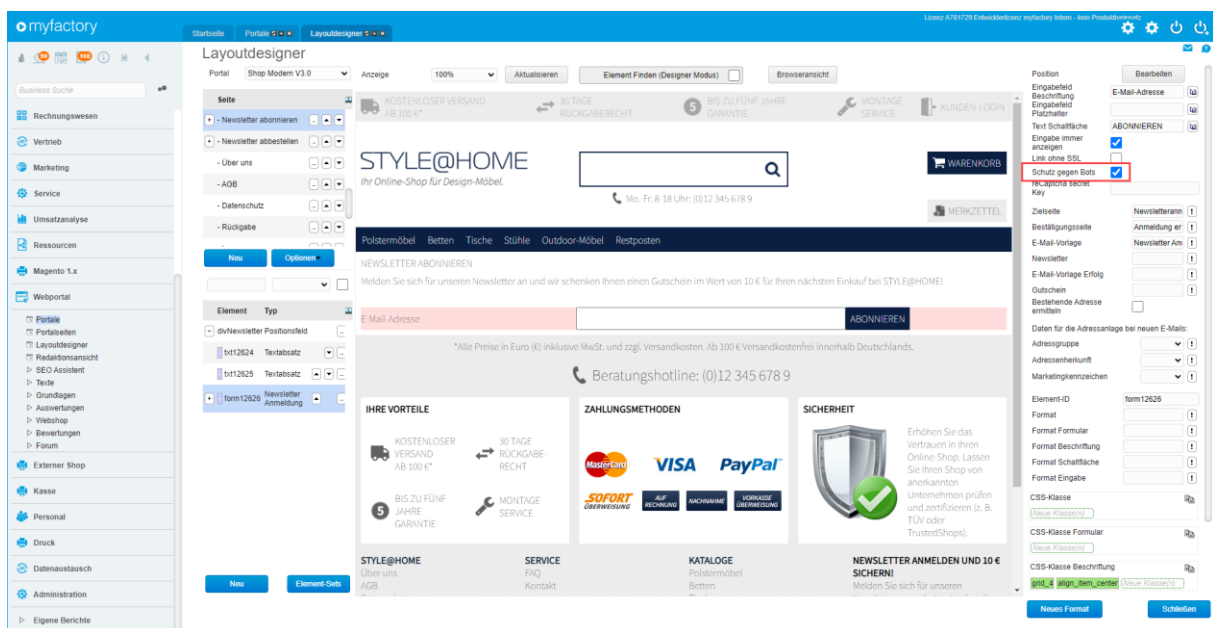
myfactory

Lizenz A761729 Entwicklerlizenz myfactory Intern - kein Produktiveinsatz

Startseite | Portale | Layoutdesigner

Business Suche

Rechnungswesen
Vertrieb
Marketing
Service
Umsatzanalyse
Ressourcen
Magento 1.x
Webportal
Portale
Portalseiten
Layoutdesigner
Redaktionsansicht
SEO Assistent
Texte
Grundlagen
Auswertungen
Webshop
Bewertungen
Forum
Externer Shop
Kasse
Personal
Druck
Datenaustausch
Administration
Eigene Berichte

Layoutdesigner

Portal Shop Modern V3.0

Seite
- Newsletter abonnieren
- Newsletter abbestellen
- Über uns
- AGB
- Datenschutz
- Rückgabe

Neu | Optionen

Element | Typ
divNewsletter Positionsfeld
txt12624 Textabsatz
txt12625 Textabsatz
form12626 Newsletter Anmeldung

Neu | Element-Sets

Anzeige 100% | Aktualisieren | Element Finden (Designer Modus) | Browseransicht

KOSTENLOSER VERSAND AB 100 €* | 30 TAGE RÜCKGABERECHT | BIS ZU FÜNF JAHRE GARANTIE | MONTAGE SERVICE | KUNDEN-LOGIN

STYLE@HOME
Ihr Online-Shop für Design-Möbel.

WARENKORB

Mo. Fr. 8-18 Uhr: (0)12 345 678 9

MERKZETTEL

Polstermöbel Betten Tische Stühle Outdoor-Möbel Restposten

NEWSLETTER ABONNIEREN

Melden Sie sich für unseren Newsletter an und wir schenken Ihnen einen Gutschein im Wert von 10 € für Ihren nächsten Einkauf bei STYLE@HOME!

E-Mail-Adresse | ABONNIEREN

*Alle Preise in Euro (€) inklusive MwSt. und zzgl. Versandkosten. Ab 100 € Versandkostenfrei innerhalb Deutschlands.

Beratungshotline: (0)12 345 678 9

IHRE VORTEILE
KOSTENLOSER VERSAND AB 100 €*
30 TAGE RÜCKGABE RECHT
BIS ZU FÜNF JAHRE GARANTIE
MONTAGE SERVICE

ZAHLUNGSMETHODEN
MasterCard VISA PayPal
SOFORT ÜBERWEISUNG | AUF RECHNUNG | NACHNAHME | VORKASSE ÜBERWEISUNG

SICHERHEIT
Erhöhen Sie das Vertrauen in Ihren Online Shop. Lassen Sie Ihren Shop von anerkannten Unternehmen prüfen und zertifizieren (z. B. TÜV oder TrustedShops).

STYLE@HOME
Über uns
AGB

SERVICE
FAQ
Kontakt

KATALOGE
Polstermöbel
Betten

NEWSLETTER ANMELDEN UND 10 € SICHERN!
Melden Sie sich für unseren

Position | Bearbeiten
Eingabefeld Beschriftung | E-Mail-Adresse
Eingabefeld Platzhalter
Text Schaltfläche | ABONNIEREN
Eingabe immer anzeigen
Link ohne SSL
Schutz gegen Bots
reCaptcha secret Key
Zielseite | Newsletteranm
Bestätigungsseite | Anmeldung er
E-Mail-Vorlage | Newsletter Ant
Newsletter
E-Mail-Vorlage Erfolg
Gutschein
Bestehende Adresse ermitteln
Daten für die Adressanlage bei neuen E-Mails:
Adressgruppe
Adressenherkunft
Marketingkennzeichen
Element-ID | form12626
Format
Format Formular
Format Beschriftung
Format Schaltfläche
Format Eingabe
CSS-Klasse
Neue Klasse(n)
CSS-Klasse Formular
Neue Klasse(n)
CSS-Klasse Beschriftung
grid_4 | align_item_center | Neue Klasse(n)

Neues Format | Schließen